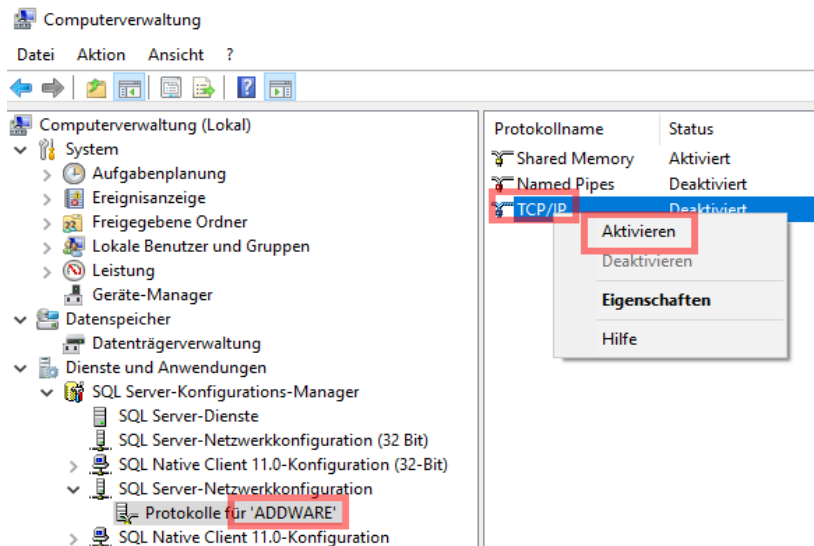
Computerverwaltung

Datei Aktion Ansicht ?

Computerverwaltung (Lokal)
System
Aufgabenplanung
Ereignisanzeige
Freigegebene Ordner
Lokale Benutzer und Gruppen
Leistung
Geräte-Manager
Datenspeicher
Datenträgerverwaltung
Dienste und Anwendungen
SQL Server-Konfigurations-Manager
SQL Server-Dienste
SQL Server-Netzwerkkonfiguration (32 Bit)
SQL Native Client 11.0-Konfiguration (32-Bit)
SQL Server-Netzwerkkonfiguration
Protokolle für 'ADDWARE'
SQL Native Client 11.0-Konfiguration

| Protokollname | Status |
|---|---|
| Shared Memory | Aktiviert |
| Named Pipes | Deaktiviert |
| TCP/IP | Deaktiviert |

Aktivieren
Deaktivieren
Eigenschaften
Hilfe